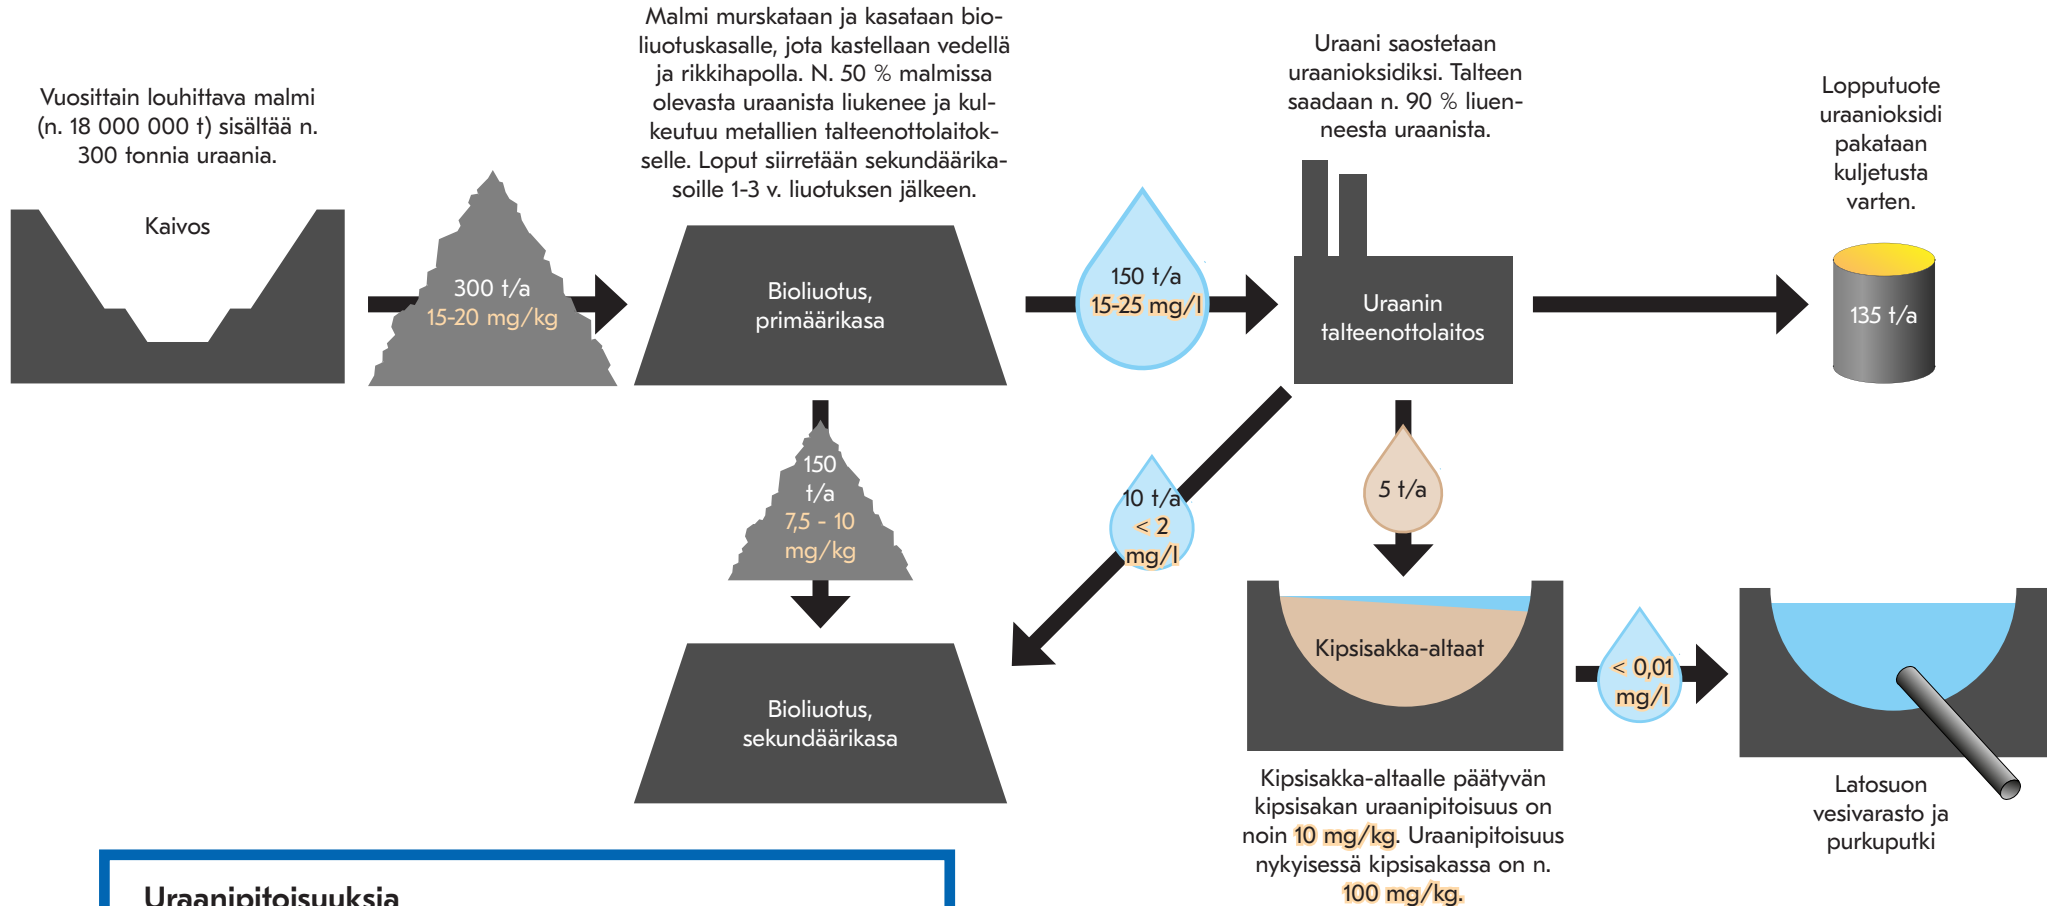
Vuosittain louhittava malmi (n. 18 000 000 t) sisältää n. 300 tonnia uraania.

Kaivos

300 t/a
15-20 mg/kg

Malmi murskataan ja kasataan bioliuotuskasalle, jota kastellaan vedellä ja rikkihapolla. N. 50 % malmissa olevasta uraanista liukenee ja kulkeutuu metallien talteenottolaitokselle. Loput siirretään sekundäärikasoille 1-3 v. liuotuksen jälkeen.

Bioliuotus, primäärikasa

150 t/a
15-25 mg/l

Uraani saostetaan uraanioksidiksi. Talteen saadaan n. 90 % liuenneesta uraanista.

Uraanin talteenottolaitos

Lopputuote uraanioksidi pakataan kuljetusta varten.

135 t/a

150 t/a
7,5 - 10 mg/kg

10 t/a
< 2 mg/l

5 t/a

Bioliuotus, sekundäärikasa

Kipsisakka-altaat

< 0,01 mg/l

Kipsisakka-altaalle päätyvän kipsisakan uraanipitoisuus on noin 10 mg/kg. Uraanipitoisuus nykyisessä kipsisakassa on n. 100 mg/kg.

Latosuon vesivarasto ja purkuputki

Uraanipitoisuuksia